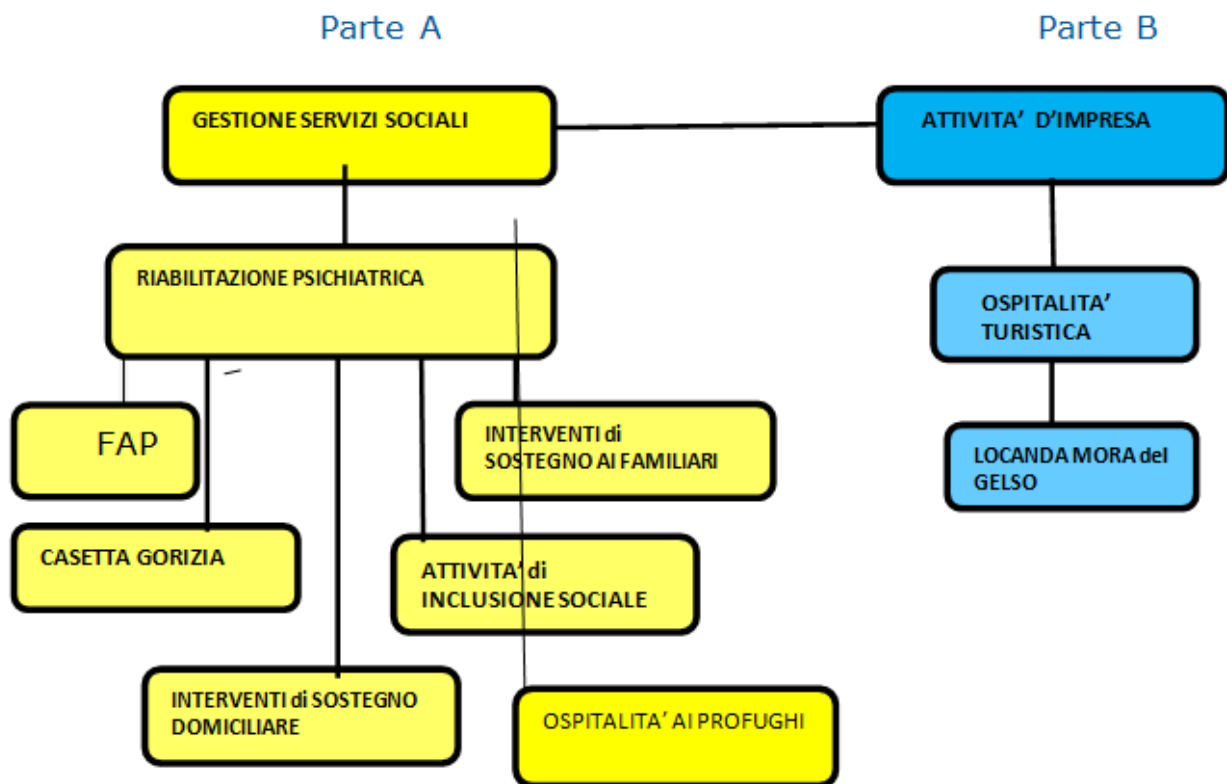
Parte A

Parte B

GESTIONE SERVIZI SOCIALI

ATTIVITA' D'IMPRESA

RIABILITAZIONE PSICHIATRICA

OSPITALITA' TURISTICA

LOCANDA MORA del GELSO

FAP

INTERVENTI di SOSTEGNO AI FAMILIARI

CASETTA GORIZIA

ATTIVITA' di INCLUSIONE SOCIALE

INTERVENTI di SOSTEGNO DOMICILIARE

OSPITALITA' AI PROFUGHI